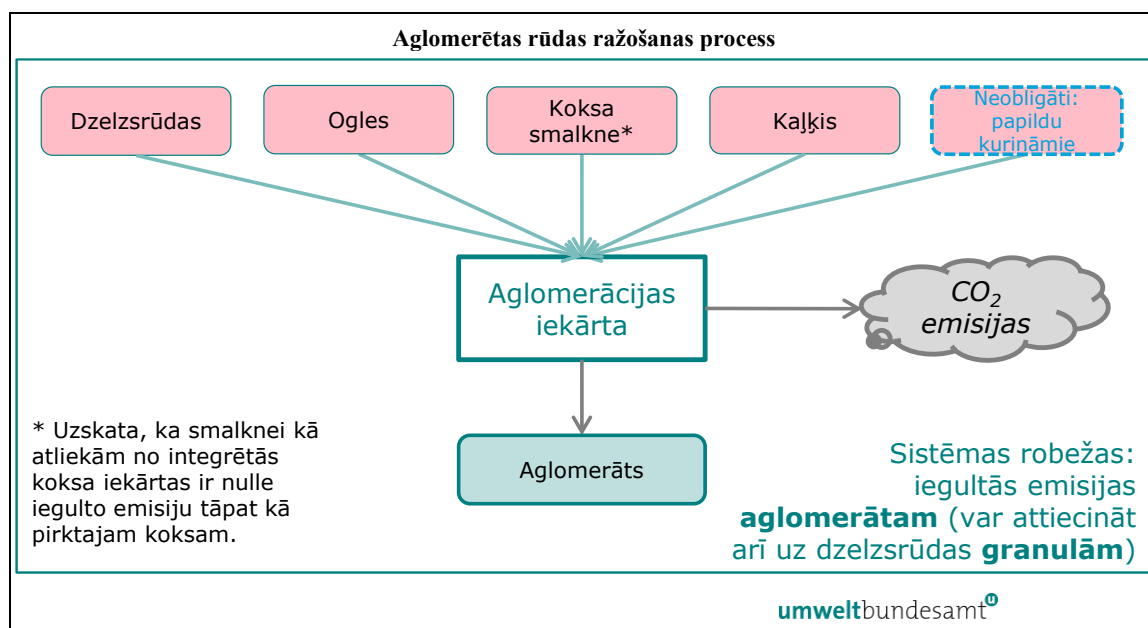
Aglomerētas rūdas ražošanas process

Dzelzsrūdas

Ogles

Koksa smalkne*

Kaļķis

Neobligāti: papildu kurināmie

Aglomerācijas iekārta

$CO_2$ emisijas

Aglomerāts

* Uzskata, ka smalknei kā atliekām no integrētās koksa iekārtas ir nulle iegulto emisiju tāpat kā pirktajam koksam.

Sistēmas robežas: iegultās emisijas **aglomerātam** (var attiecināt arī uz dzelzsrūdas **granulām**)

umweltbundesamt